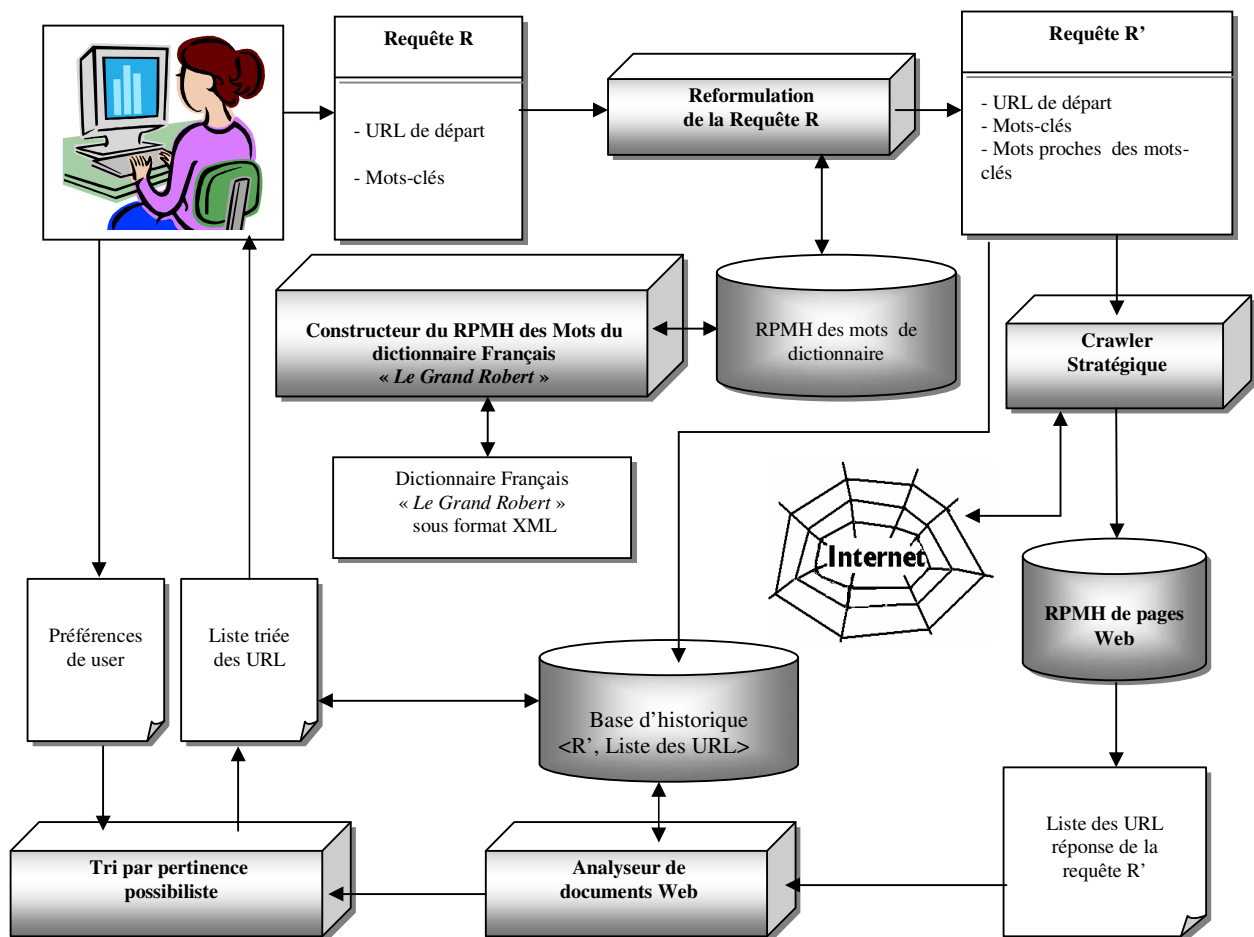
Requête R

- URL de départ

- Mots-clés

Reformulation de la Requête R

Requête R'

- URL de départ
- Mots-clés
- Mots proches des mots-clés

Constructeur du RPMH des Mots du dictionnaire Français « *Le Grand Robert* »

RPMH des mots de dictionnaire

Crawler Stratégique

Dictionnaire Français « *Le Grand Robert* » sous format XML

Internet

RPMH de pages Web

Préférences de user

Liste triée des URL

Base d'historique <R', Liste des URL>

Liste des URL réponse de la requête R'

Tri par pertinence possibiliste

Analyseur de documents Web